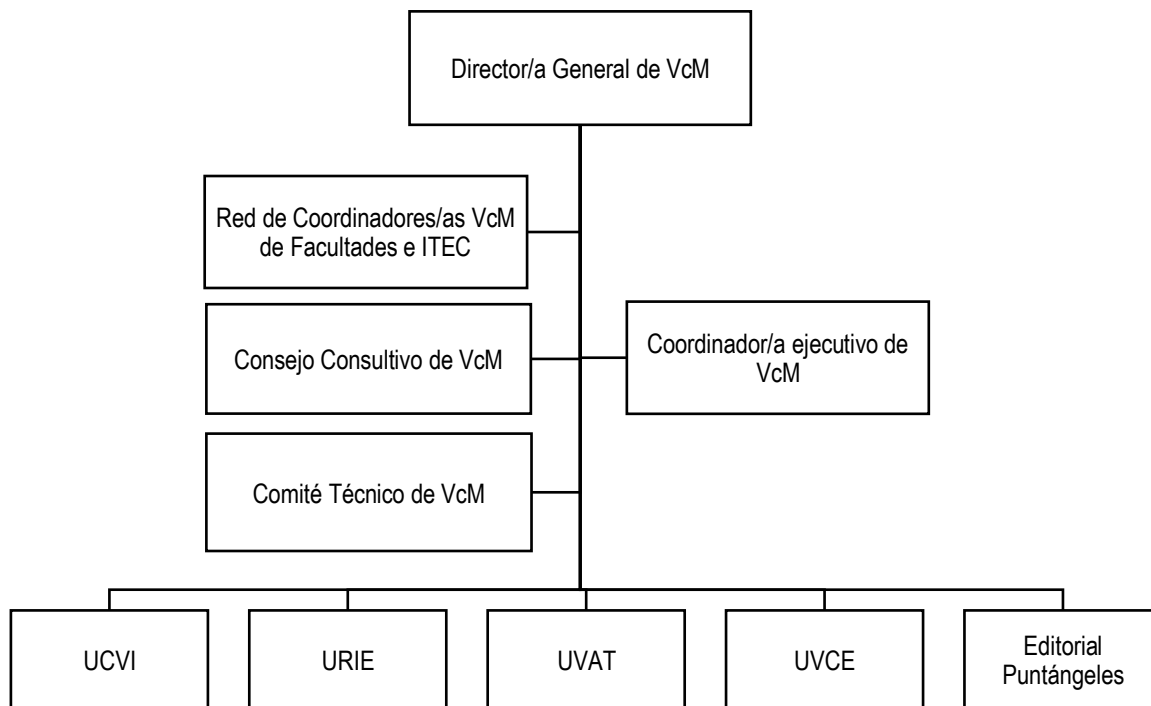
Director/a General de VcM

Red de Coordinadores/as VcM de Facultades e ITEC

Consejo Consultivo de VcM

Coordinador/a ejecutivo de VcM

Comité Técnico de VcM

UCVI

URIE

UVAT

UVCE

Editorial Puntángeles